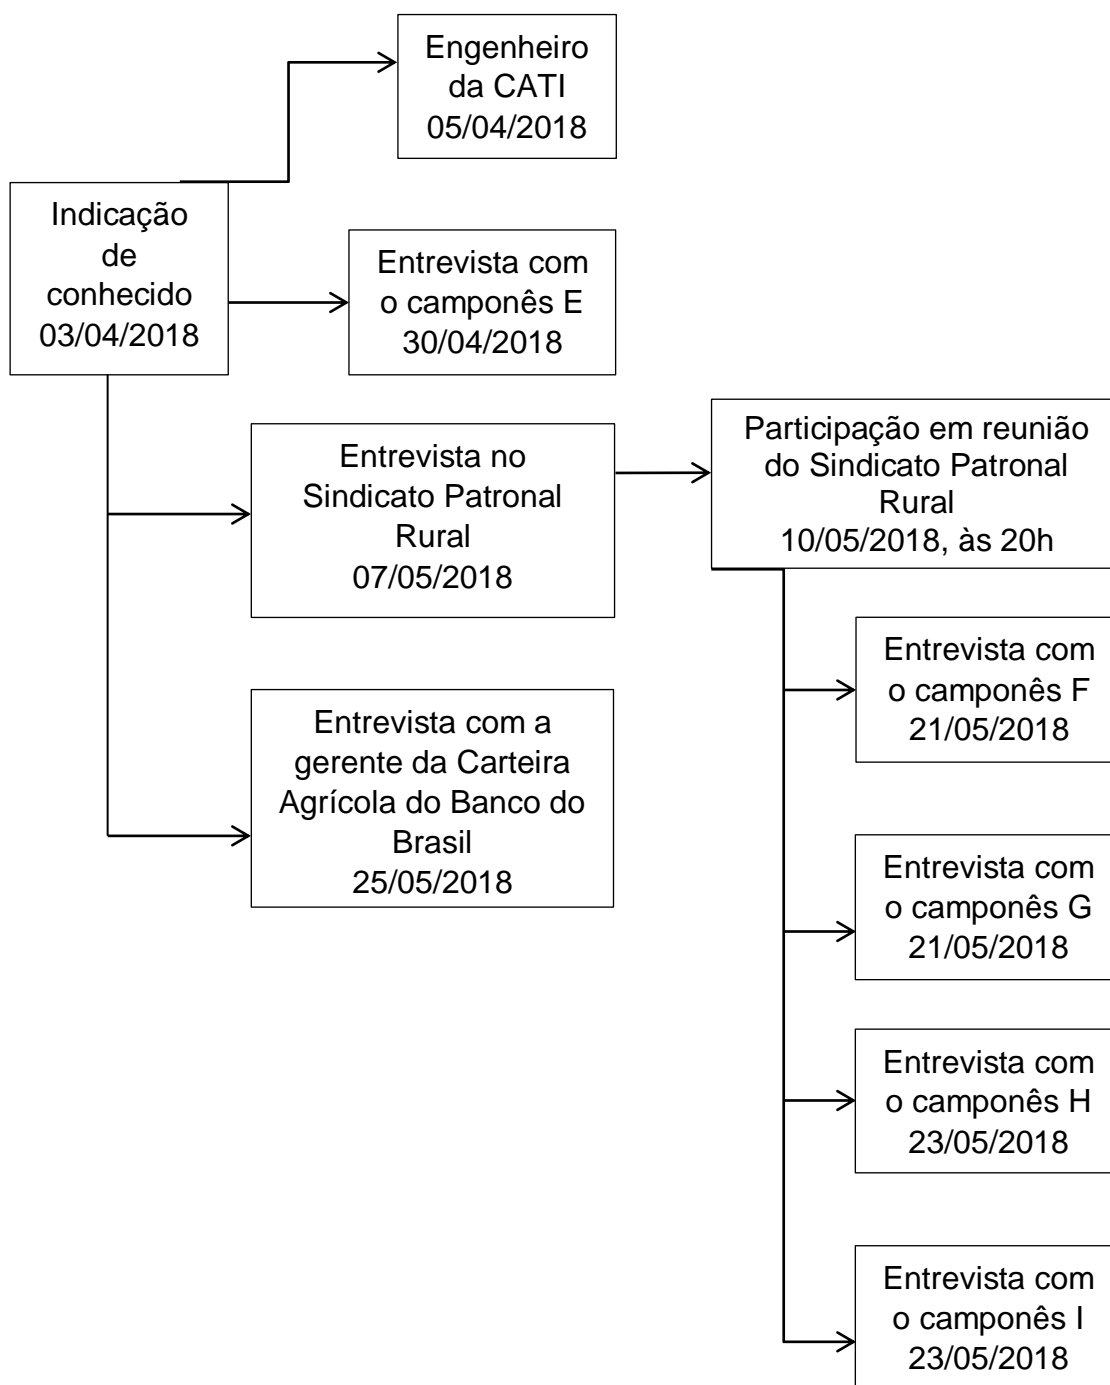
Indicação de conhecido 03/04/2018

Engenheiro da CATI 05/04/2018

Entrevista com o camponês E 30/04/2018

Entrevista no Sindicato Patronal Rural 07/05/2018

Participação em reunião do Sindicato Patronal Rural 10/05/2018, às 20h

Entrevista com o camponês F 21/05/2018

Entrevista com a gerente da Carteira Agrícola do Banco do Brasil 25/05/2018

Entrevista com o camponês G 21/05/2018

Entrevista com o camponês H 23/05/2018

Entrevista com o camponês I 23/05/2018